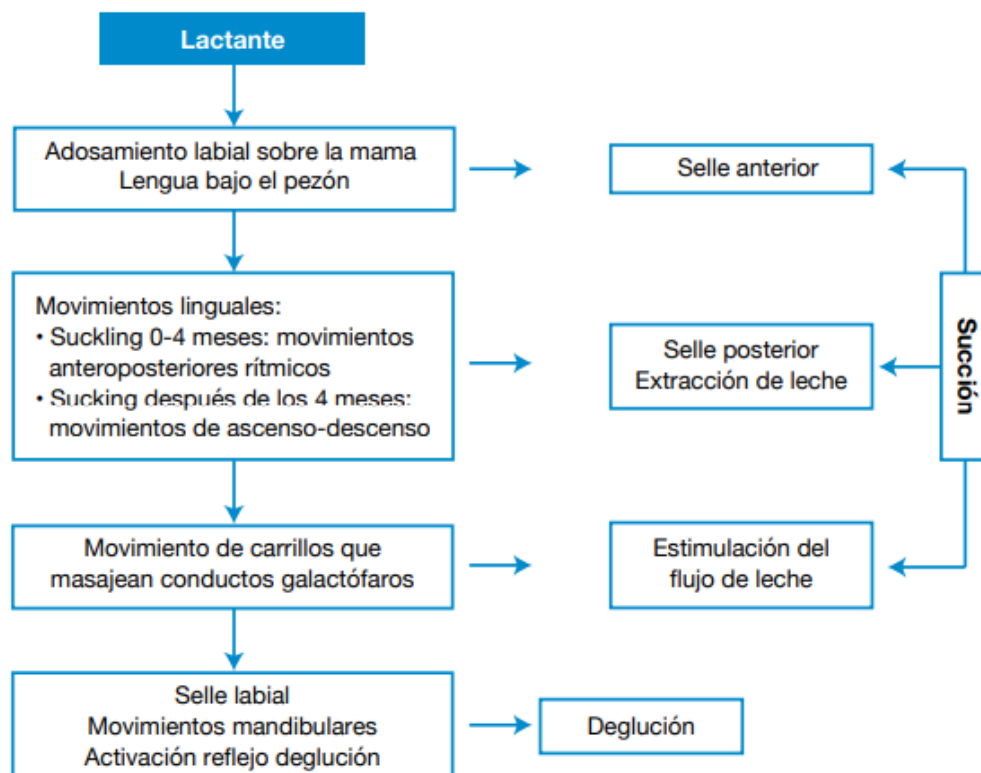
Lactante

Adosamiento labial sobre la mama
Lengua bajo el pezón

Selle anterior

Movimientos linguales:
• Suckling 0-4 meses: movimientos anteroposteriores rítmicos
• Sucking después de los 4 meses: movimientos de ascenso-descenso

Selle posterior
Extracción de leche

Succión

Movimiento de carrillos que masajean conductos galactóforos

Estimulación del flujo de leche

Selle labial
Movimientos mandibulares
Activación reflejo deglución

Deglución